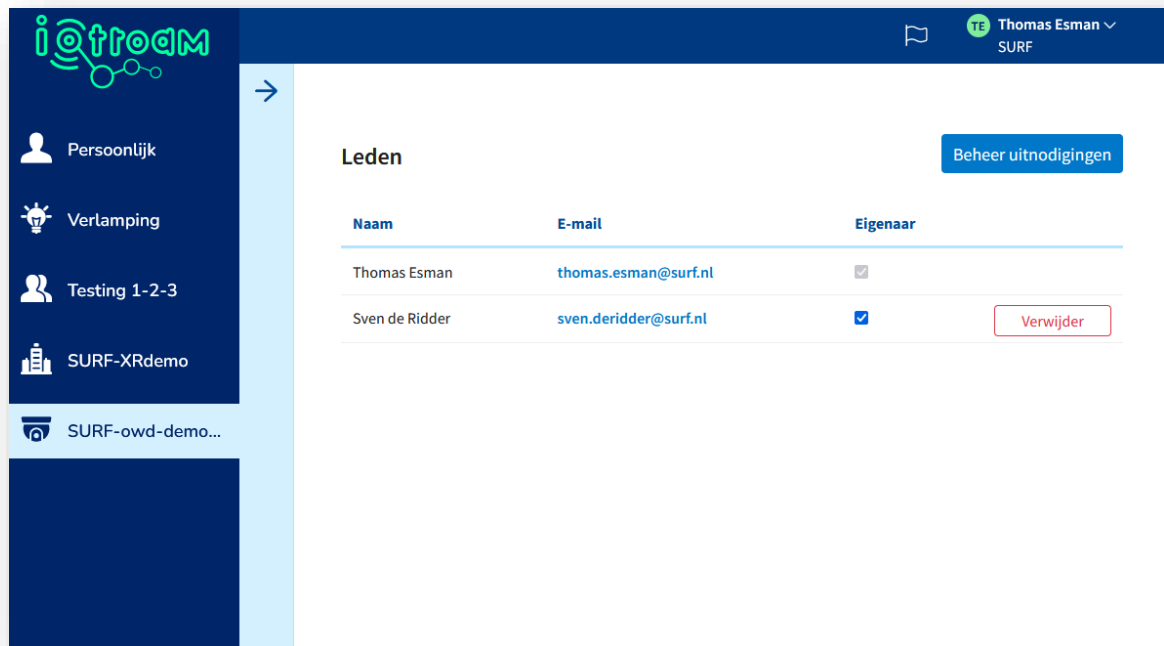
iotroam

TE Thomas Esman
SURF

Persoonlijk
Verlamping
Testing 1-2-3
SURF-XRdemo
SURF-owd-demo...

Leden

Beheer uitnodigingen

| Naam | E-mail | Eigenaar | |
|---|---|---|---|
| Thomas Esman | thomas.esman@surf.nl | | |
| Sven de Ridder | sven.deridder@surf.nl | | Verwijder |